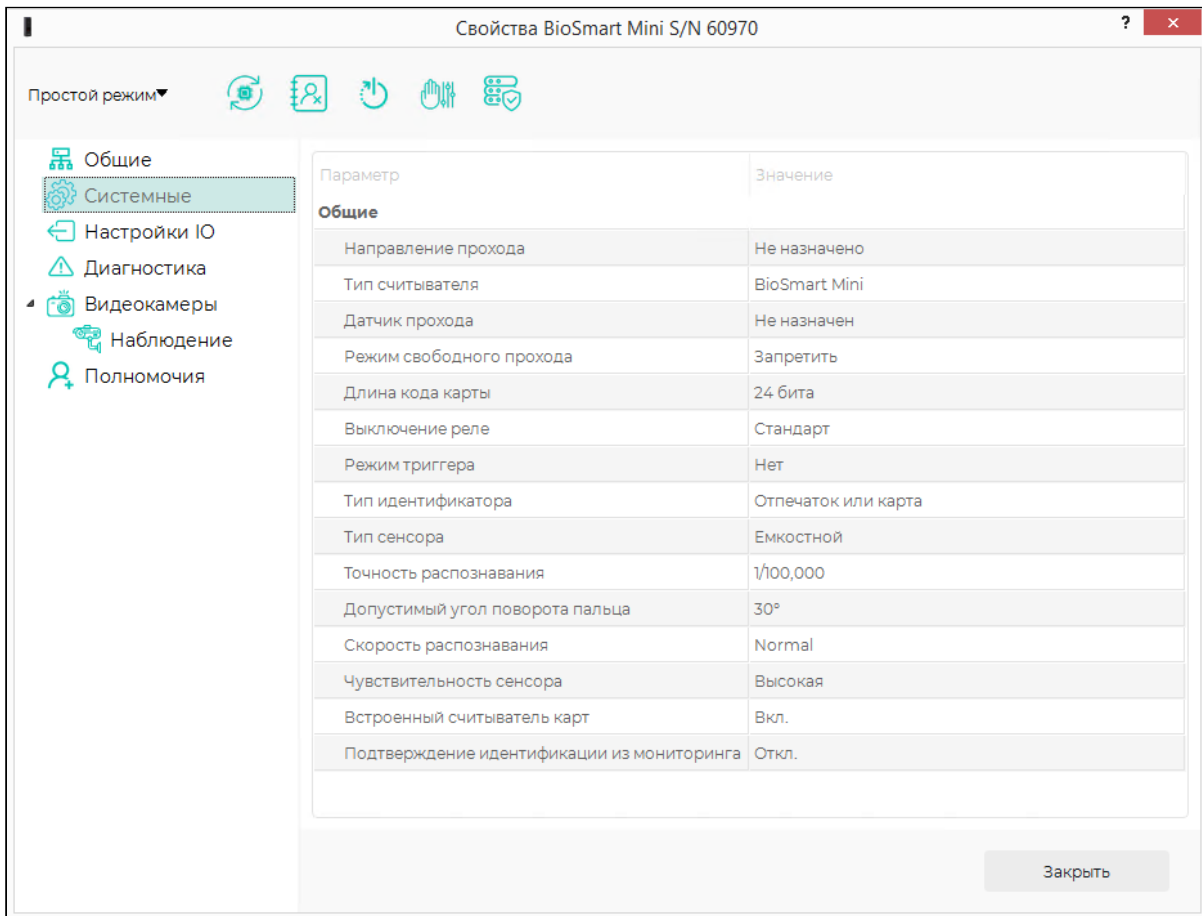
Свойства BioSmart Mini S/N 60970

?

Простой режим

Общие
Системные
Настройки IO
Диагностика
Видеокамеры
Наблюдение
Полномочия

| Параметр | Значение |
|---|---|
| **Общие** | |
| Направление прохода | Не назначено |
| Тип считывателя | BioSmart Mini |
| Датчик прохода | Не назначен |
| Режим свободного прохода | Запретить |
| Длина кода карты | 24 бита |
| Выключение реле | Стандарт |
| Режим триггера | Нет |
| Тип идентификатора | Отпечаток или карта |
| Тип сенсора | Емкостной |
| Точность распознавания | 1/100,000 |
| Допустимый угол поворота пальца | 30° |
| Скорость распознавания | Normal |
| Чувствительность сенсора | Высокая |
| Встроенный считыватель карт | Вкл. |
| Подтверждение идентификации из мониторинга | Откл. |

Закрыть